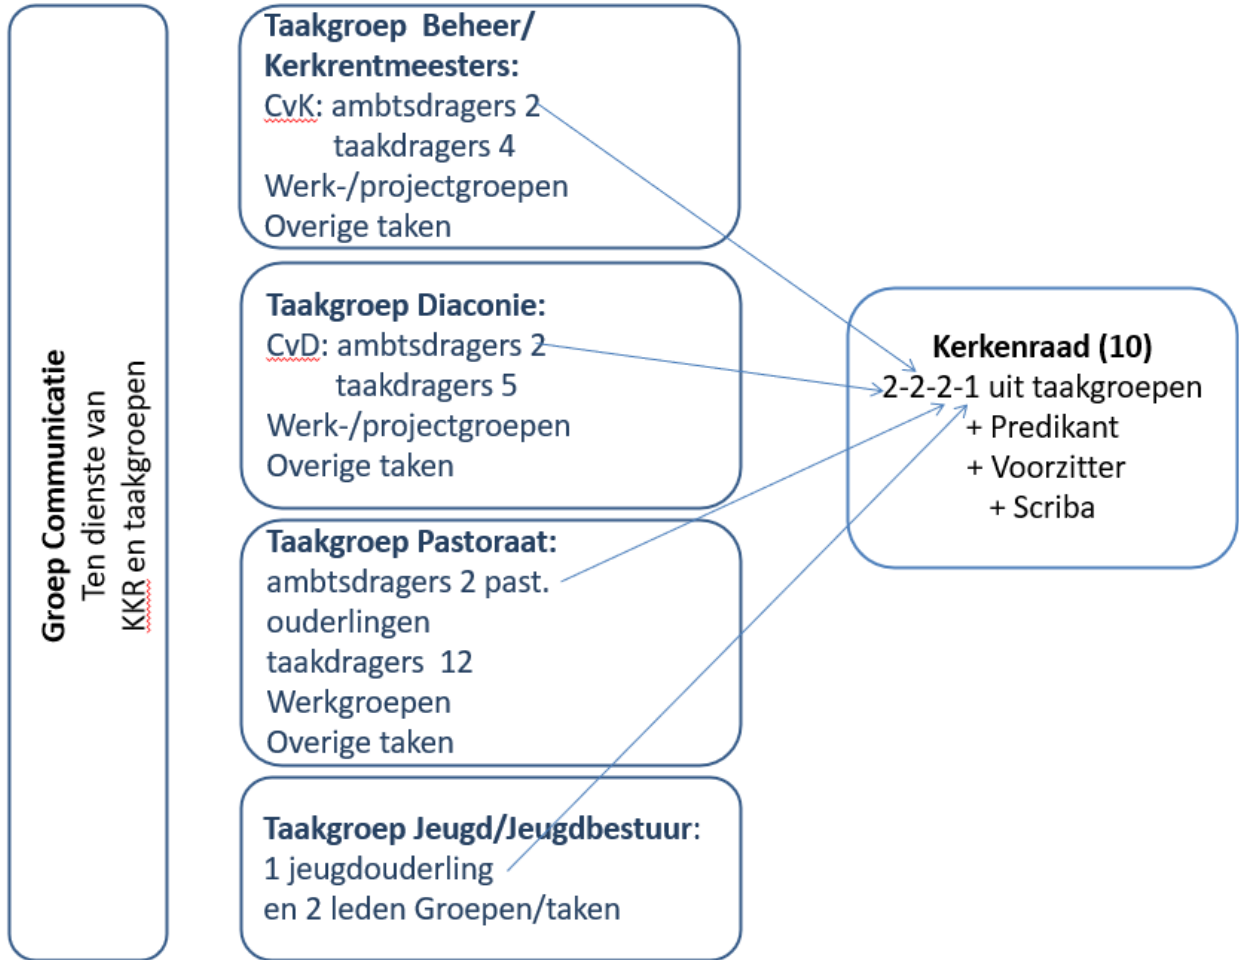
Groep Communicatie
Ten dienste van
KKR en taakgroepen

Taakgroep Beheer/
Kerkrentmeesters:
CvK: ambtsdragers 2
taakdragers 4
Werk-/projectgroepen
Overige taken

Taakgroep Diaconie:
CvD: ambtsdragers 2
taakdragers 5
Werk-/projectgroepen
Overige taken

Taakgroep Pastoraat:
ambtsdragers 2 past. ouderlingen
taakdragers 12
Werkgroepen
Overige taken

Taakgroep Jeugd/Jeugdbestuur:
1 jeugdouderling
en 2 leden Groepen/taken

Kerkenraad (10)
2-2-2-1 uit taakgroepen
+ Predikant
+ Voorzitter
+ Scriba